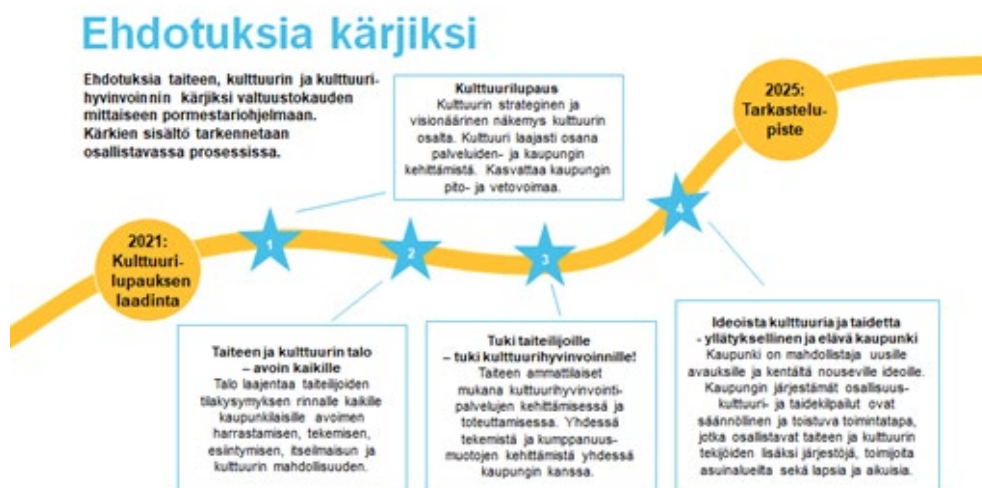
Ehdotuksia kärjiksi

Ehdotuksia taiteen, kulttuurin ja kulttuurihyvinvoinnin kärjiksi valtuustokauden mittaiseen pormestariohjelmaan. Kärkien sisältö tarkennetaan osallistavassa prosessissa.

Kulttuurilupaus
Kulttuurin strateginen ja visionäärinen näkemys kulttuurin osalta. Kulttuuri laajasti osana palveluiden- ja kaupungin kehittämistä. Kasvattaa kaupungin pito- ja vetovoimaa.

2025: Tarkastelupiste

2021: Kulttuurilupauksen laadinta

1

2

3

4

Taiteen ja kulttuurin talo – avoin kaikille
Talo laajentaa taiteilijoiden tilakysymyksen rinnalle kaikille kaupunkilaisille avoimen harrastamisen, tekemisen, esiintymisen, itseilmaisun ja kulttuurin mahdollisuuden.

Tuki taiteilijoille – tuki kulttuurihyvinvoinnille!
Taiteen ammattilaiset mukana kulttuurihyvinvointipalvelujen kehittämisessä ja toteuttamisessa. Yhdessä tekemistä ja kumppanuusmuotojen kehittämistä yhdessä kaupungin kanssa.

Ideoista kulttuuria ja taidetta - yllätyksellinen ja elävä kaupunki
Kaupunki on mahdollistaja uusille avauksille ja kentältä nouseville ideoille. Kaupungin järjestämät osallisuuskulttuuri- ja taidekilpailut ovat säännöllinen ja toistuva toimintatapa, jotka osallistavat taiteen ja kulttuurin tekijöiden lisäksi järjestöjä, toimijoita asuinalueilta sekä lapsia ja aikuisia.